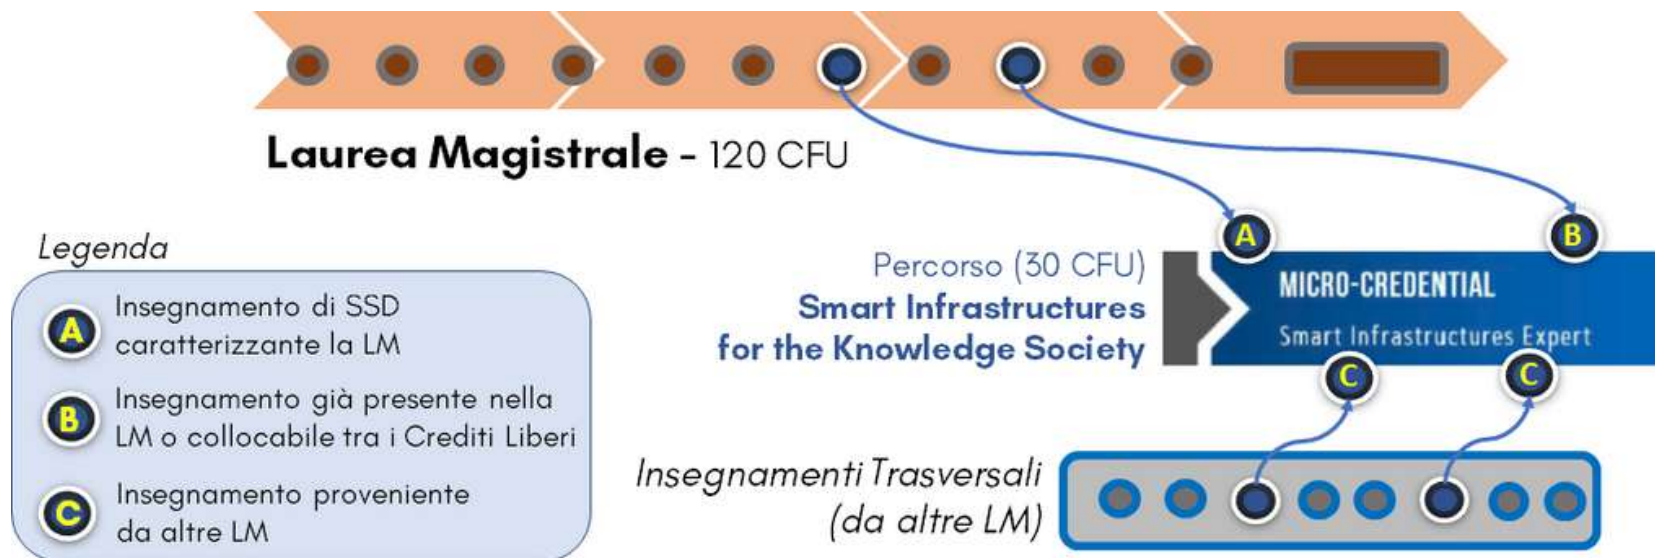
Laurea Magistrale - 120 CFU

Legenda

A Insegnamento di SSD caratterizzante la LM

B Insegnamento già presente nella LM o collocabile tra i Crediti Liberi

C Insegnamento proveniente da altre LM

Percorso (30 CFU)
Smart Infrastructures for the Knowledge Society

A B

MICRO-CREDENTIAL
Smart Infrastructures Expert

C C

Insegnamenti Trasversali (da altre LM)